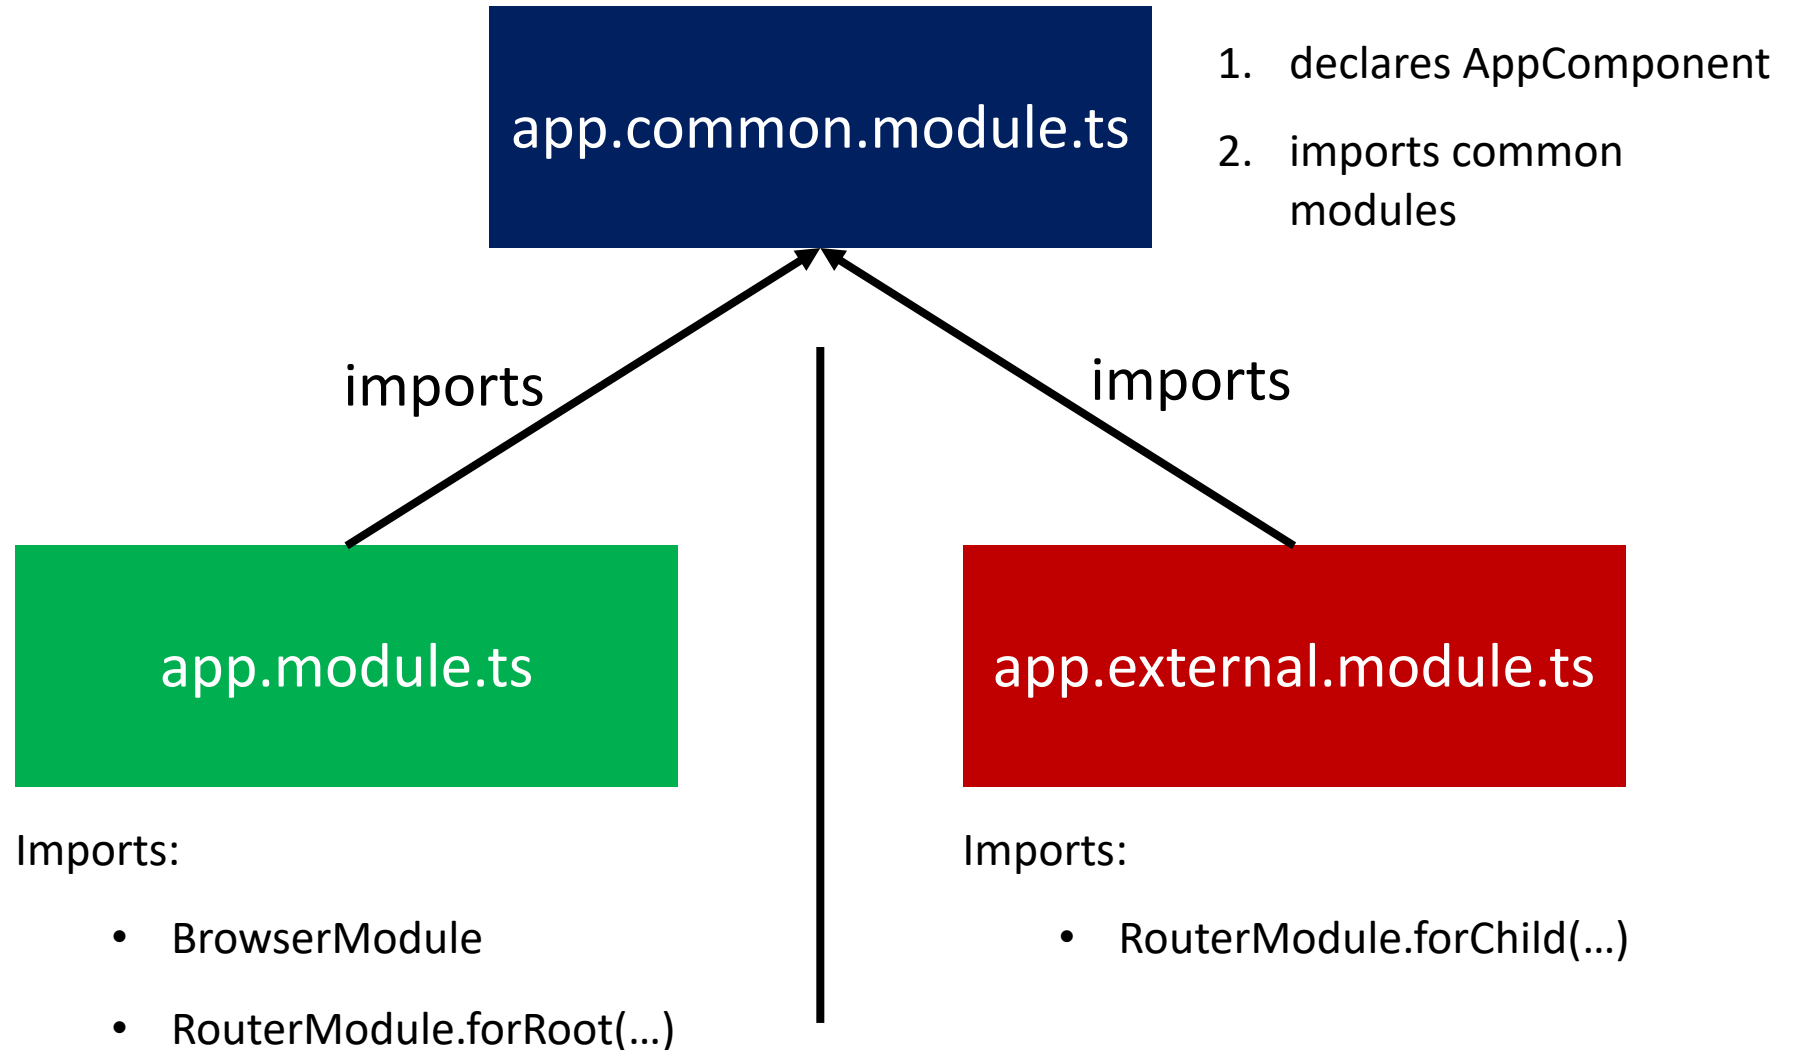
app.common.module.ts

1. declares AppComponent
2. imports common modules

imports

imports

app.module.ts

Imports:

- BrowserModule
- RouterModule.forRoot(…)

app.external.module.ts

Imports:

- RouterModule.forChild(…)